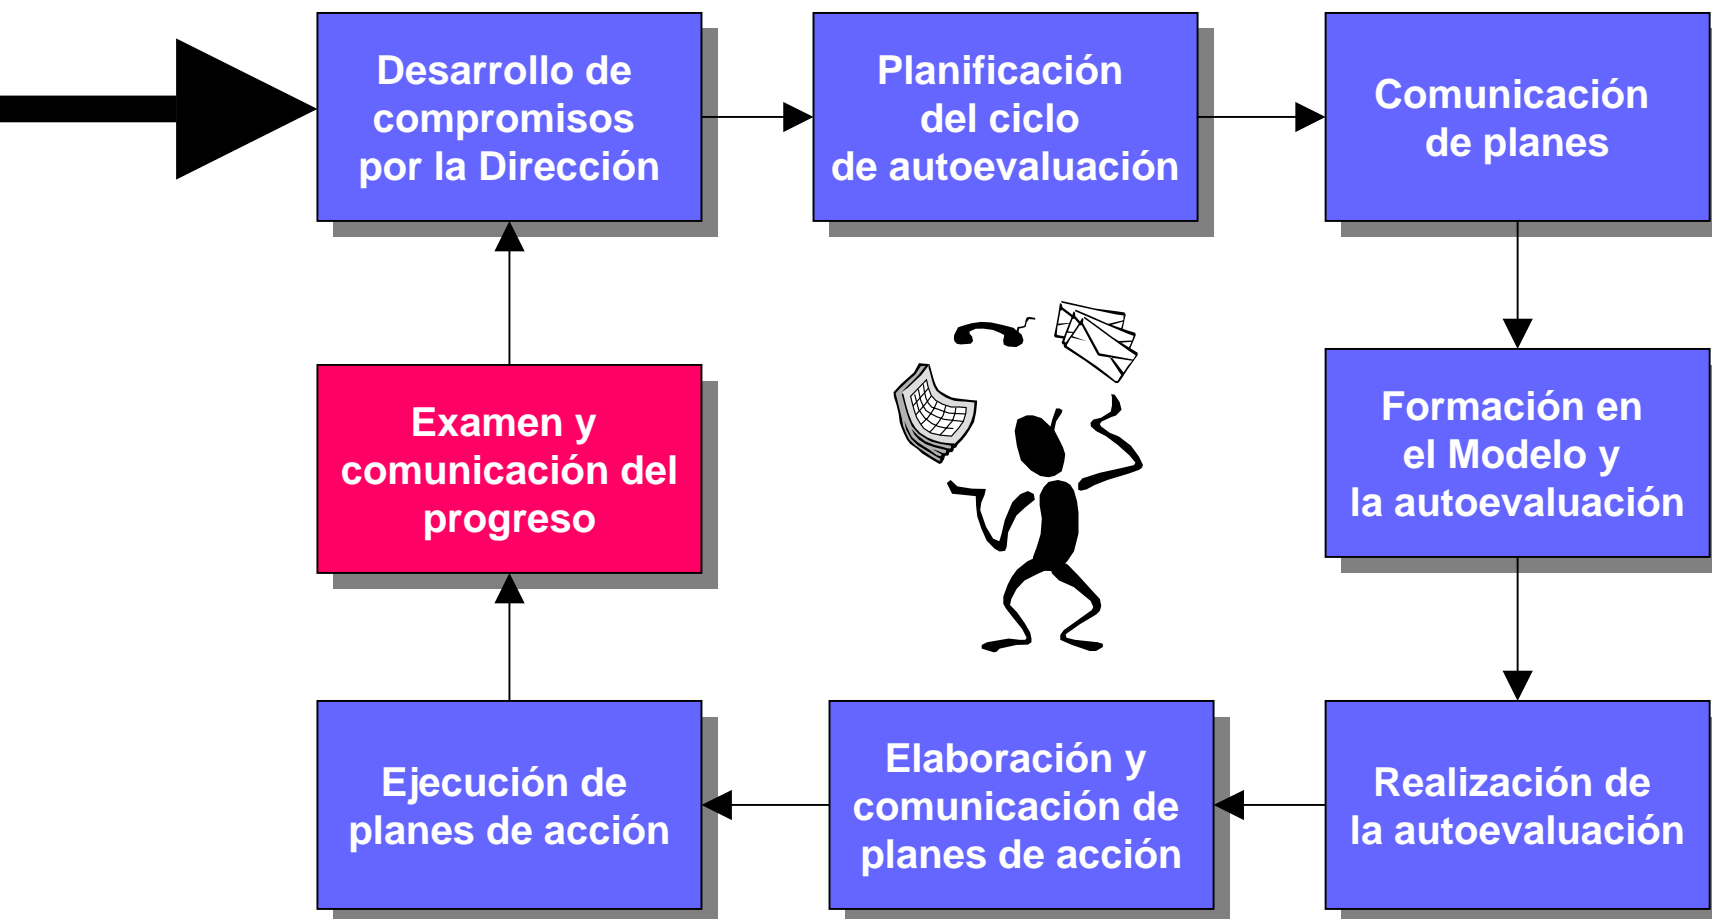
Desarrollo de compromisos por la Dirección

Planificación del ciclo de autoevaluación

Comunicación de planes

Formación en el Modelo y la autoevaluación

Realización de la autoevaluación

Elaboración y comunicación de planes de acción

Ejecución de planes de acción

Examen y comunicación del progreso